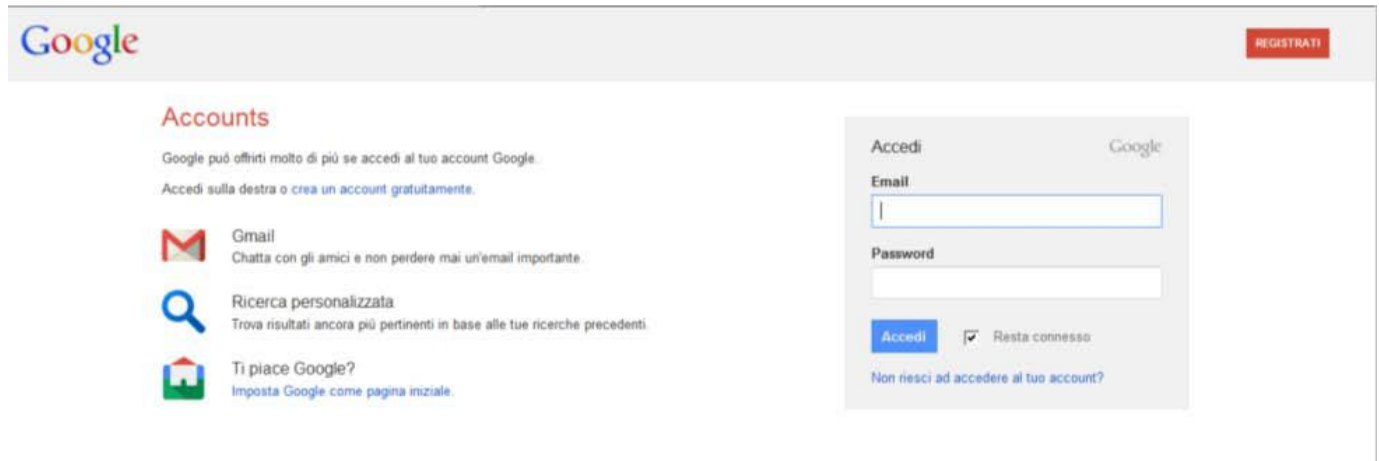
Google

REGISTRATI

Accounts

Google può offrirti molto di più se accedi al tuo account Google.

Accedi sulla destra o crea un account gratuitamente.

Gmail
Chatta con gli amici e non perdere mai un'email importante.

Ricerca personalizzata
Trova risultati ancora più pertinenti in base alle tue ricerche precedenti.

Ti piace Google?
Imposta Google come pagina iniziale.

Accedi

Google

Email

Password

Accedi

Resta connesso

Non riesci ad accedere al tuo account?